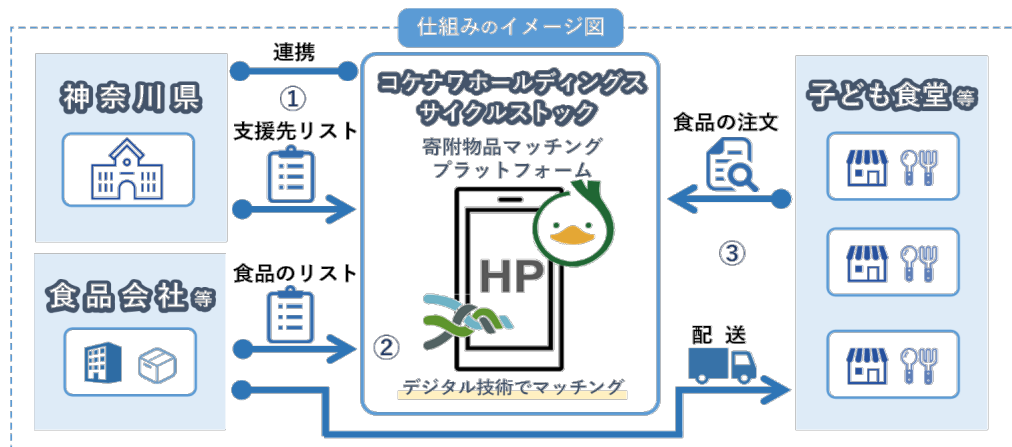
仕組みのイメージ図

神奈川県

連携
①
支援先リスト

食品会社等

食品のリスト

コケナワホールディングス
サイクルストック
寄附物品マッチング
プラットフォーム

HP

②

デジタル技術でマッチング

子ども食堂等

食品の注文

③

配送